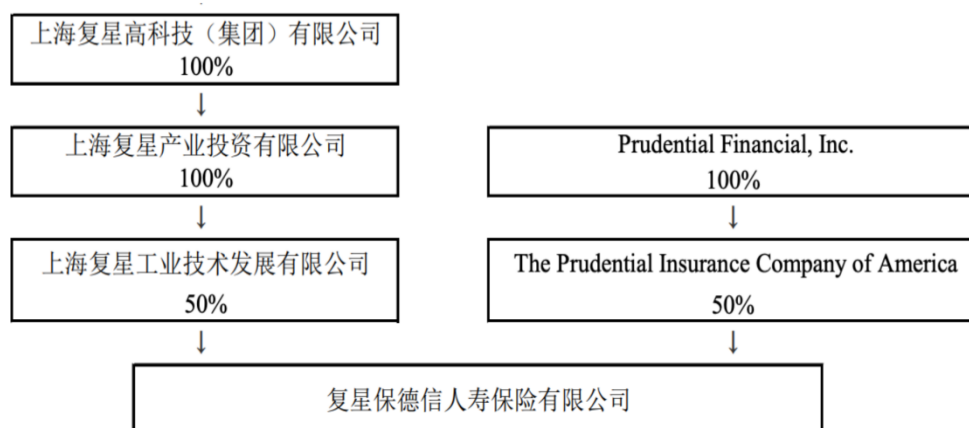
上海复星高科技（集团）有限公司
100%

↓

上海复星产业投资有限公司
100%

↓

上海复星工业技术发展有限公司
50%

↓

Prudential Financial, Inc.
100%

↓

The Prudential Insurance Company of America
50%

↓

复星保德信人寿保险有限公司